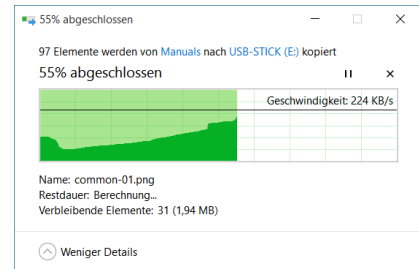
55% abgeschlossen

97 Elemente werden von Manuals nach USB-STICK (E:) kopiert

55% abgeschlossen

Geschwindigkeit: 224 KB/s

Name: common-01.png
Restdauer: Berechnung...
Verbleibende Elemente: 31 (1,94 MB)

Weniger Details